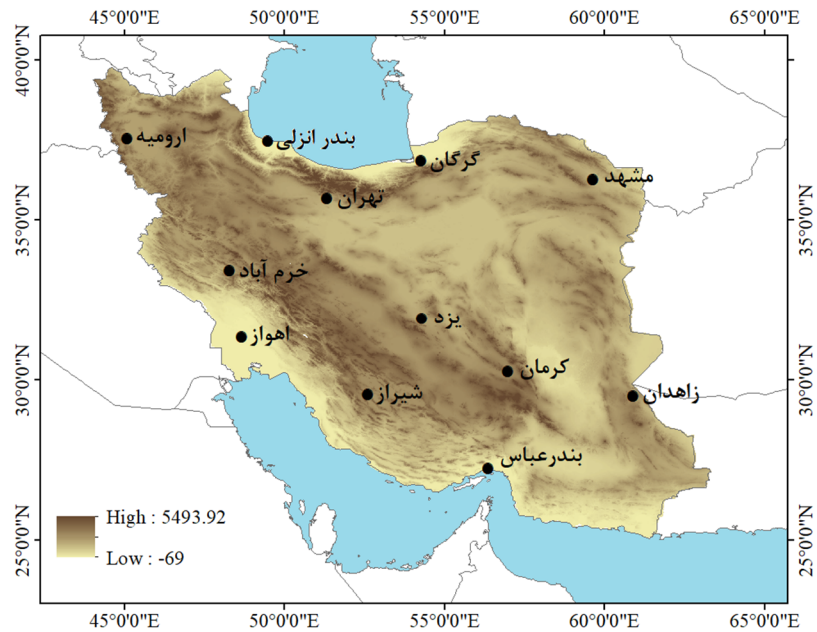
45°0'0"E 50°0'0"E 55°0'0"E 60°0'0"E 65°0'0"E

40°0'0"N
35°0'0"N
30°0'0"N
25°0'0"N

ارومیه
بندر انزلی
گرگان
مشهد
تهران
خرم آباد
یزد
اهواز
کرمان
زاهدان
شیراز
بندرعباس

High : 5493.92
Low : -69

40°0'0"N
35°0'0"N
30°0'0"N
25°0'0"N

45°0'0"E 50°0'0"E 55°0'0"E 60°0'0"E 65°0'0"E